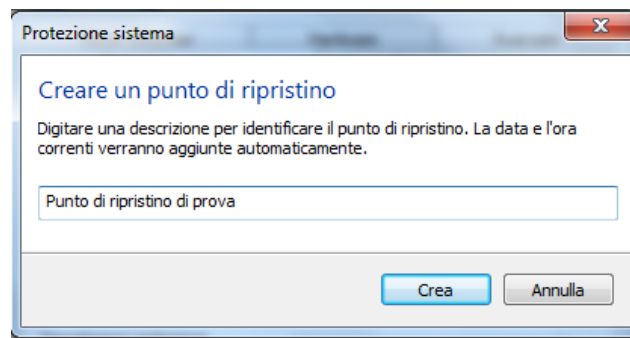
Protezione sistema

Creare un punto di ripristino

Digitare una descrizione per identificare il punto di ripristino. La data e l'ora correnti verranno aggiunte automaticamente.

Punto di ripristino di prova

Crea

Annulla